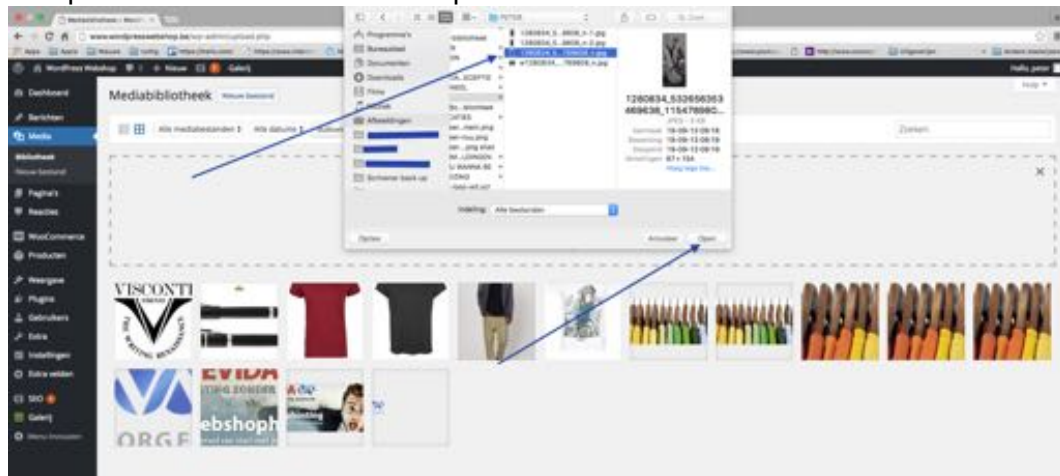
Mediabibliotheek Nieuwe toevoegen

Alle mediabestanden Alle datums

Zoeken

Dashboard
Berichten
Media
Bibliotheek
Nieuw bestand
Pagina's
Reacties
WooCommerce
Producten
Weergave
Plugins
Gebruikers
Extra
Instellingen
Extra velden
SEO
Galerij
Menu inklappen

WordPress Webshop + Nieuw Galerij

Howdy, peter

Programma's
Bureaublad
Documenten
Downloads
Films
Muziek
Afbeeldingen
Schoner back up

1280834_5...8808_n-1.jpg
1280834_5...8808_n-2.jpg
1280834_5...769806_n.jpg

1280834_532656363469636_115478980...

JPEG - 5 KB

Indeling: Alle bestanden

Opties

Annuleer Open

VISCONTI

EVIDA

ebshop

ORGE